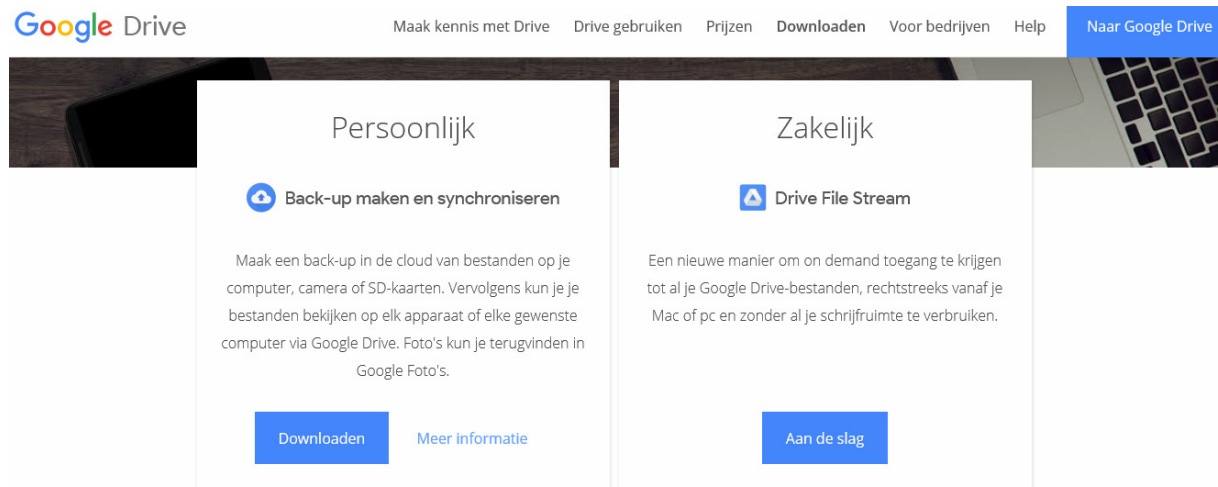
Google Drive

Maak kennis met Drive Drive gebruiken Prijzen Downloaden Voor bedrijven Help Naar Google Drive

Persoonlijk

Back-up maken en synchroniseren

Maak een back-up in de cloud van bestanden op je computer, camera of SD-kaarten. Vervolgens kun je je bestanden bekijken op elk apparaat of elke gewenste computer via Google Drive. Foto's kun je terugvinden in Google Foto's.

Downloaden Meer informatie

Zakelijk

Drive File Stream

Een nieuwe manier om on demand toegang te krijgen tot al je Google Drive-bestanden, rechtstreeks vanaf je Mac of pc en zonder al je schrijfruimte te verbruiken.

Aan de slag